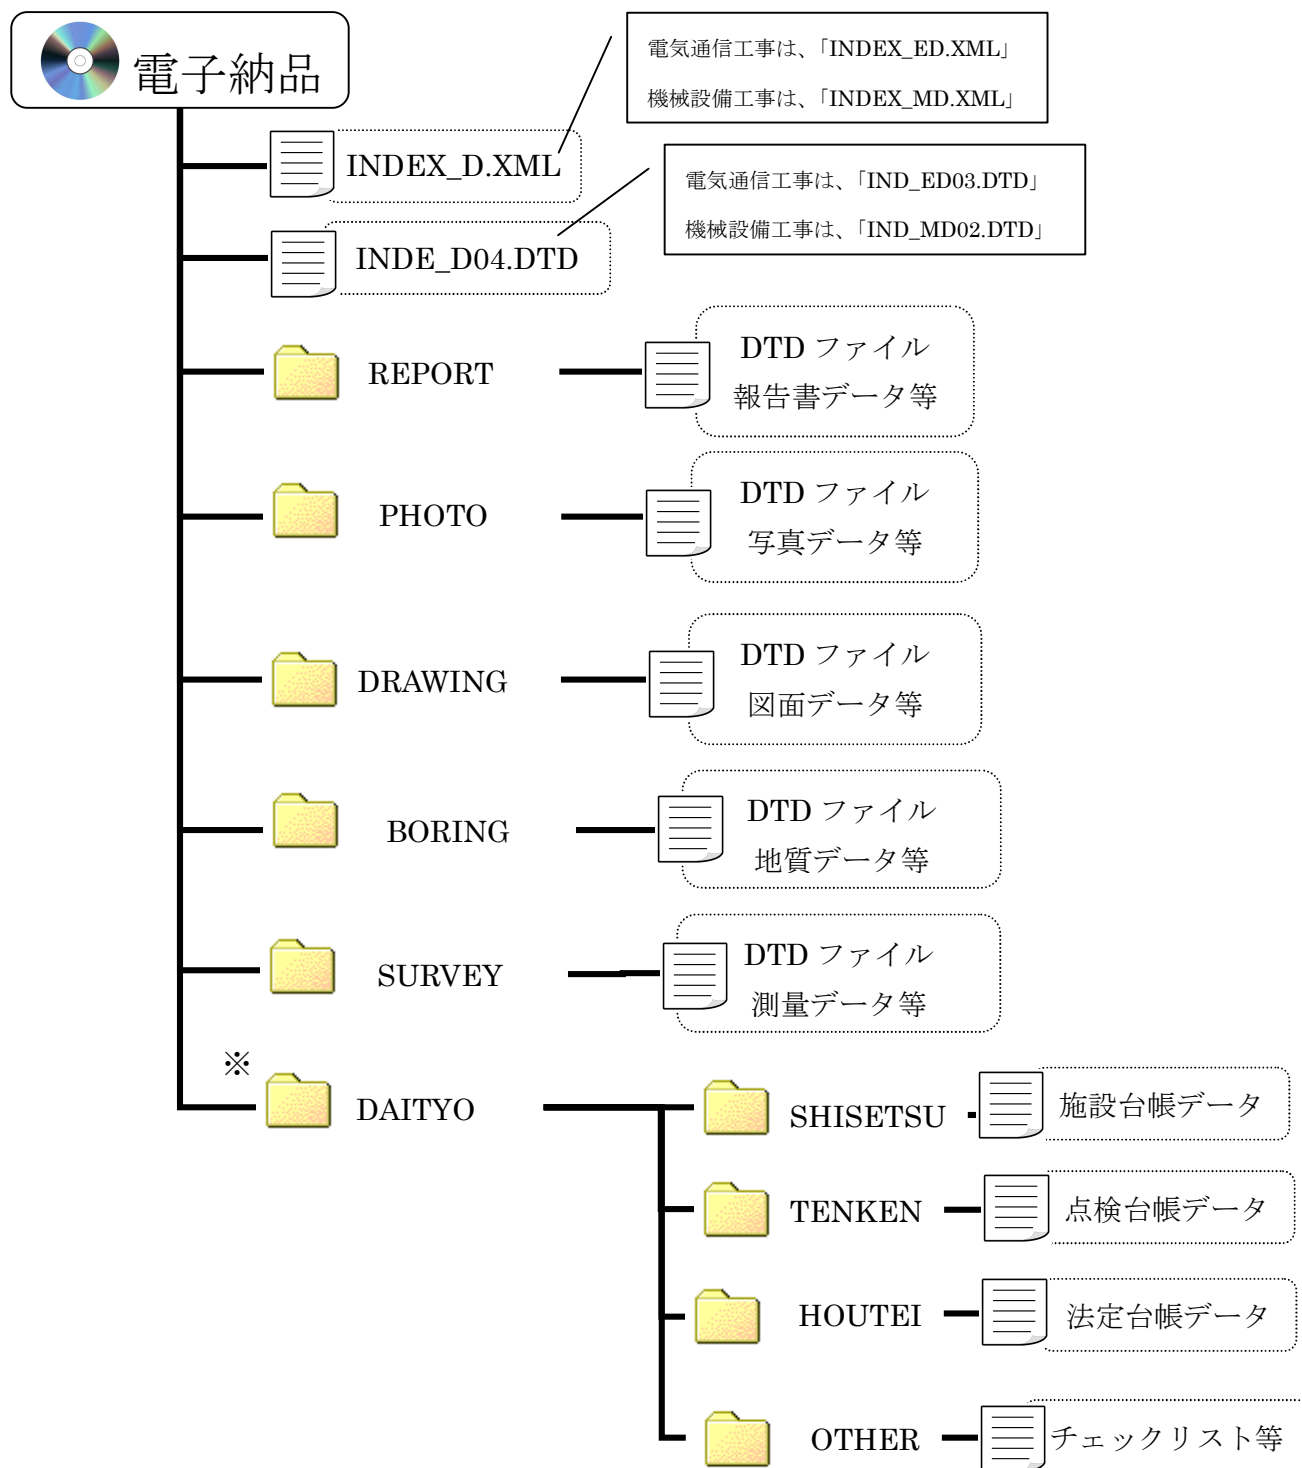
電子納品

電気通信工事は、「INDEX_ED.XML」
機械設備工事は、「INDEX_MD.XML」

INDEX_D.XML

電気通信工事は、「IND_ED03.DTD」
機械設備工事は、「IND_MD02.DTD」

INDE_D04.DTD

REPORT
DTD ファイル
報告書データ等

PHOTO
DTD ファイル
写真データ等

DRAWING
DTD ファイル
図面データ等

BORING
DTD ファイル
地質データ等

SURVEY
DTD ファイル
測量データ等

※
DAITYO

SHISETSU
施設台帳データ

TENKEN
点検台帳データ

HOUTEI
法定台帳データ

OTHER
チェックリスト等